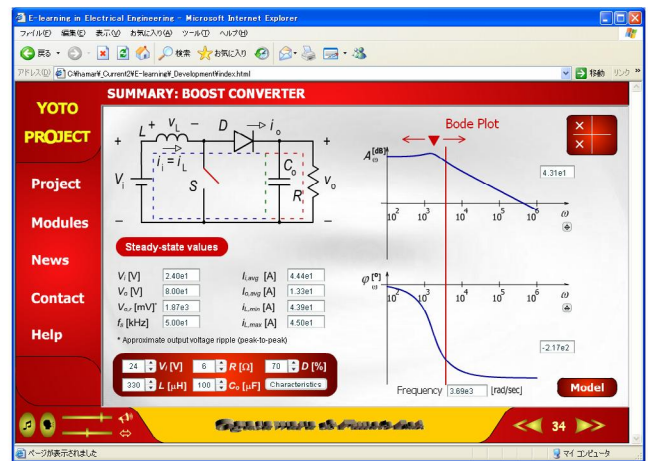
E-learning in Electrical Engineering - Microsoft Internet Explorer

ファイル(F) 編集(E) 表示(V) お気に入り(A) ツール(T) ヘルプ(H)

戻る 検索 お気に入り

アドレス(D) C:¥hamar¥_Current2¥E-learning¥_Development¥index.html 移動 リンク

YOTO PROJECT

Project

Modules

News

Contact

Help

SUMMARY: BOOST CONVERTER

$L$ + $v_L$ − $D$ $i_o$

+ $i_i = i_L$ $C_o$ $v_o$

$V_i$ $S$ $R$

− −

Bode Plot

$A_\omega^{[dB]}$

4.31e1

$10^2$ $10^3$ $10^4$ $10^5$ $10^6$ $\omega$

Steady-state values

| | | | |
|---|---|---|---|
| $V_i$ [V] | 2.40e1 | $I_{i,avg}$ [A] | 4.44e1 |
| $V_o$ [V] | 8.00e1 | $I_{o,avg}$ [A] | 1.33e1 |
| $V_{o,r}$ [mV]* | 1.87e3 | $I_{L,min}$ [A] | 4.39e1 |
| $f_s$ [kHz] | 5.00e1 | $I_{L,max}$ [A] | 4.50e1 |

* Approximate output voltage ripple (peak-to-peak)

$\varphi_\omega^{[°]}$

$10^2$ $10^3$ $10^4$ $10^5$ $10^6$ $\omega$

-2.17e2

24 $V_i$ [V] 6 $R$ [Ω] 70 $D$ [%]

330 $L$ [μH] 100 $C_o$ [μF] Characteristics

Frequency 3.69e3 [rad/sec]

Model

34

ページが表示されました

マイ コンピュータ